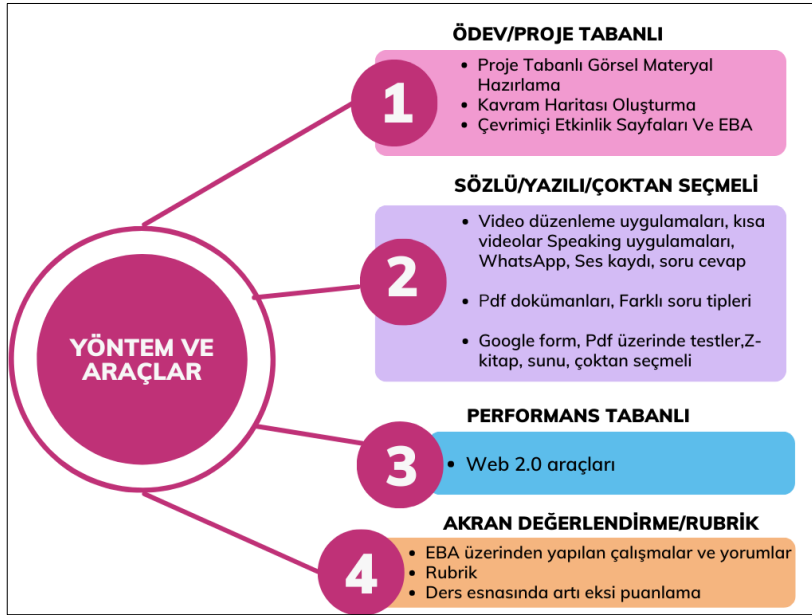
YÖNTEM VE ARAÇLAR

ÖDEV/PROJE TABANLI

1

- Proje Tabanlı Görsel Materyal Hazırlama
- Kavram Haritası Oluşturma
- Çevrimiçi Etkinlik Sayfaları Ve EBA

SÖZLÜ/YAZILI/ÇOKTAN SEÇMELİ

2

- Video düzenleme uygulamaları, kısa videolar Speaking uygulamaları, WhatsApp, Ses kaydı, soru cevap

- Pdf dokümanları, Farklı soru tipleri

- Google form, Pdf üzerinde testler,Z-kitap, sunu, çoktan seçmeli

PERFORMANS TABANLI

3

- Web 2.0 araçları

AKRAN DEĞERLENDİRME/RUBRİK

4

- EBA üzerinden yapılan çalışmalar ve yorumlar
- Rubrik
- Ders esnasında artı eksi puanlama